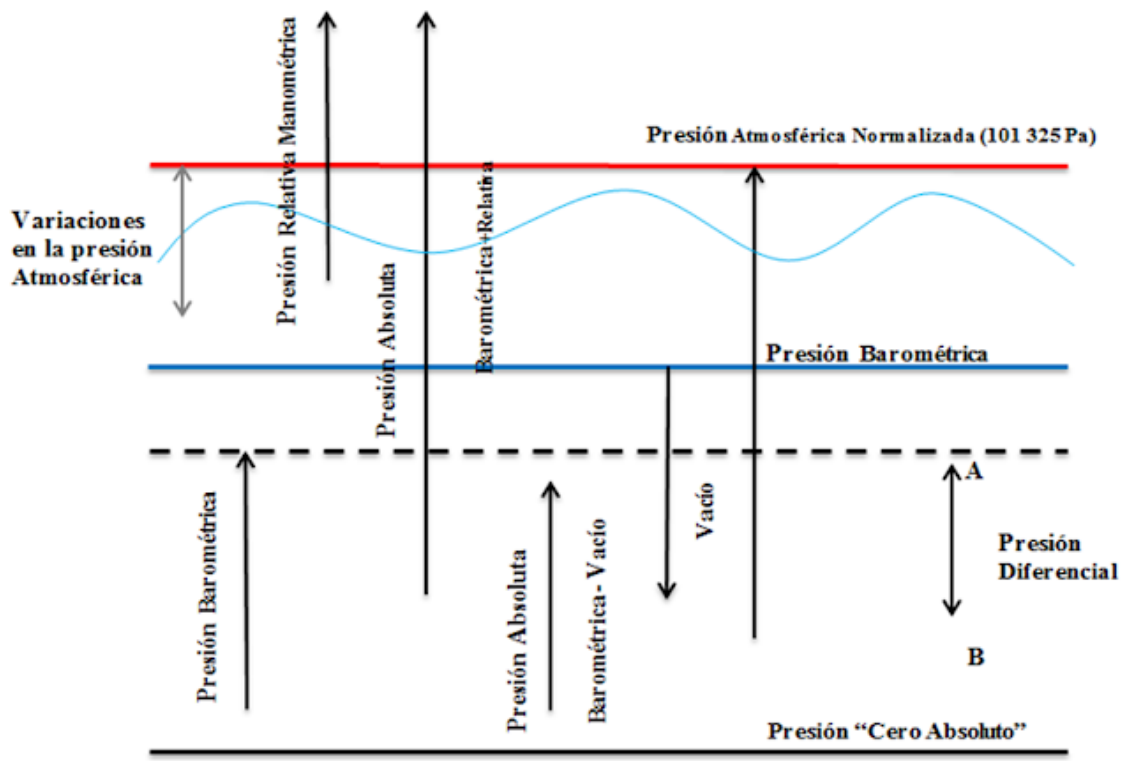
Presión Relativa Manométrica

Presión Atmosférica Normalizada (101 325 Pa)

Variaciones en la presión Atmosférica

Presión Absoluta

Barométrica+Relativa

Presión Barométrica

A

Presión Barométrica

Presión Absoluta

Barométrica- Vacío

Vacío

Presión Diferencial

B

Presión "Cero Absoluto"